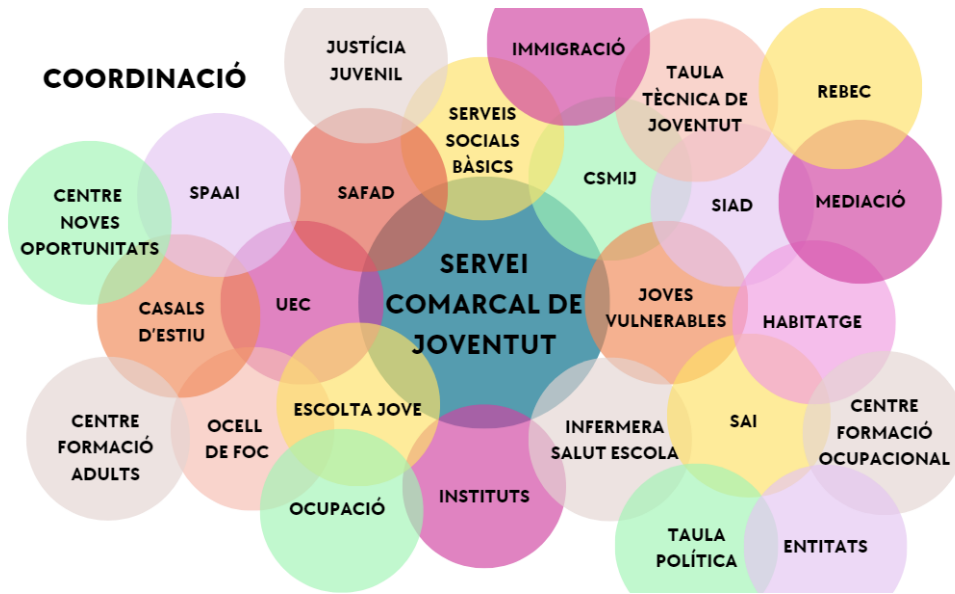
COORDINACIÓ

JUSTÍCIA JUVENIL

IMMIGRACIÓ

TAULA TÈCNICA DE JOVENTUT

REBEC

SERVEIS SOCIALS BÀSICS

CSMIJ

SIAD

MEDIACIÓ

CENTRE NOVES OPORTUNITATS

SPAAI

SAFAD

SERVEI COMARCAL DE JOVENTUT

CASALS D'ESTIU

UEC

JOVES VULNERABLES

HABITATGE

ESCOLTA JOVE

CENTRE FORMACIÓ ADULTS

OCELL DE FOC

INFERMERA SALUT ESCOLA

SAI

CENTRE FORMACIÓ OCUPACIONAL

OCUPACIÓ

INSTITUTS

TAULA POLÍTICA

ENTITATS